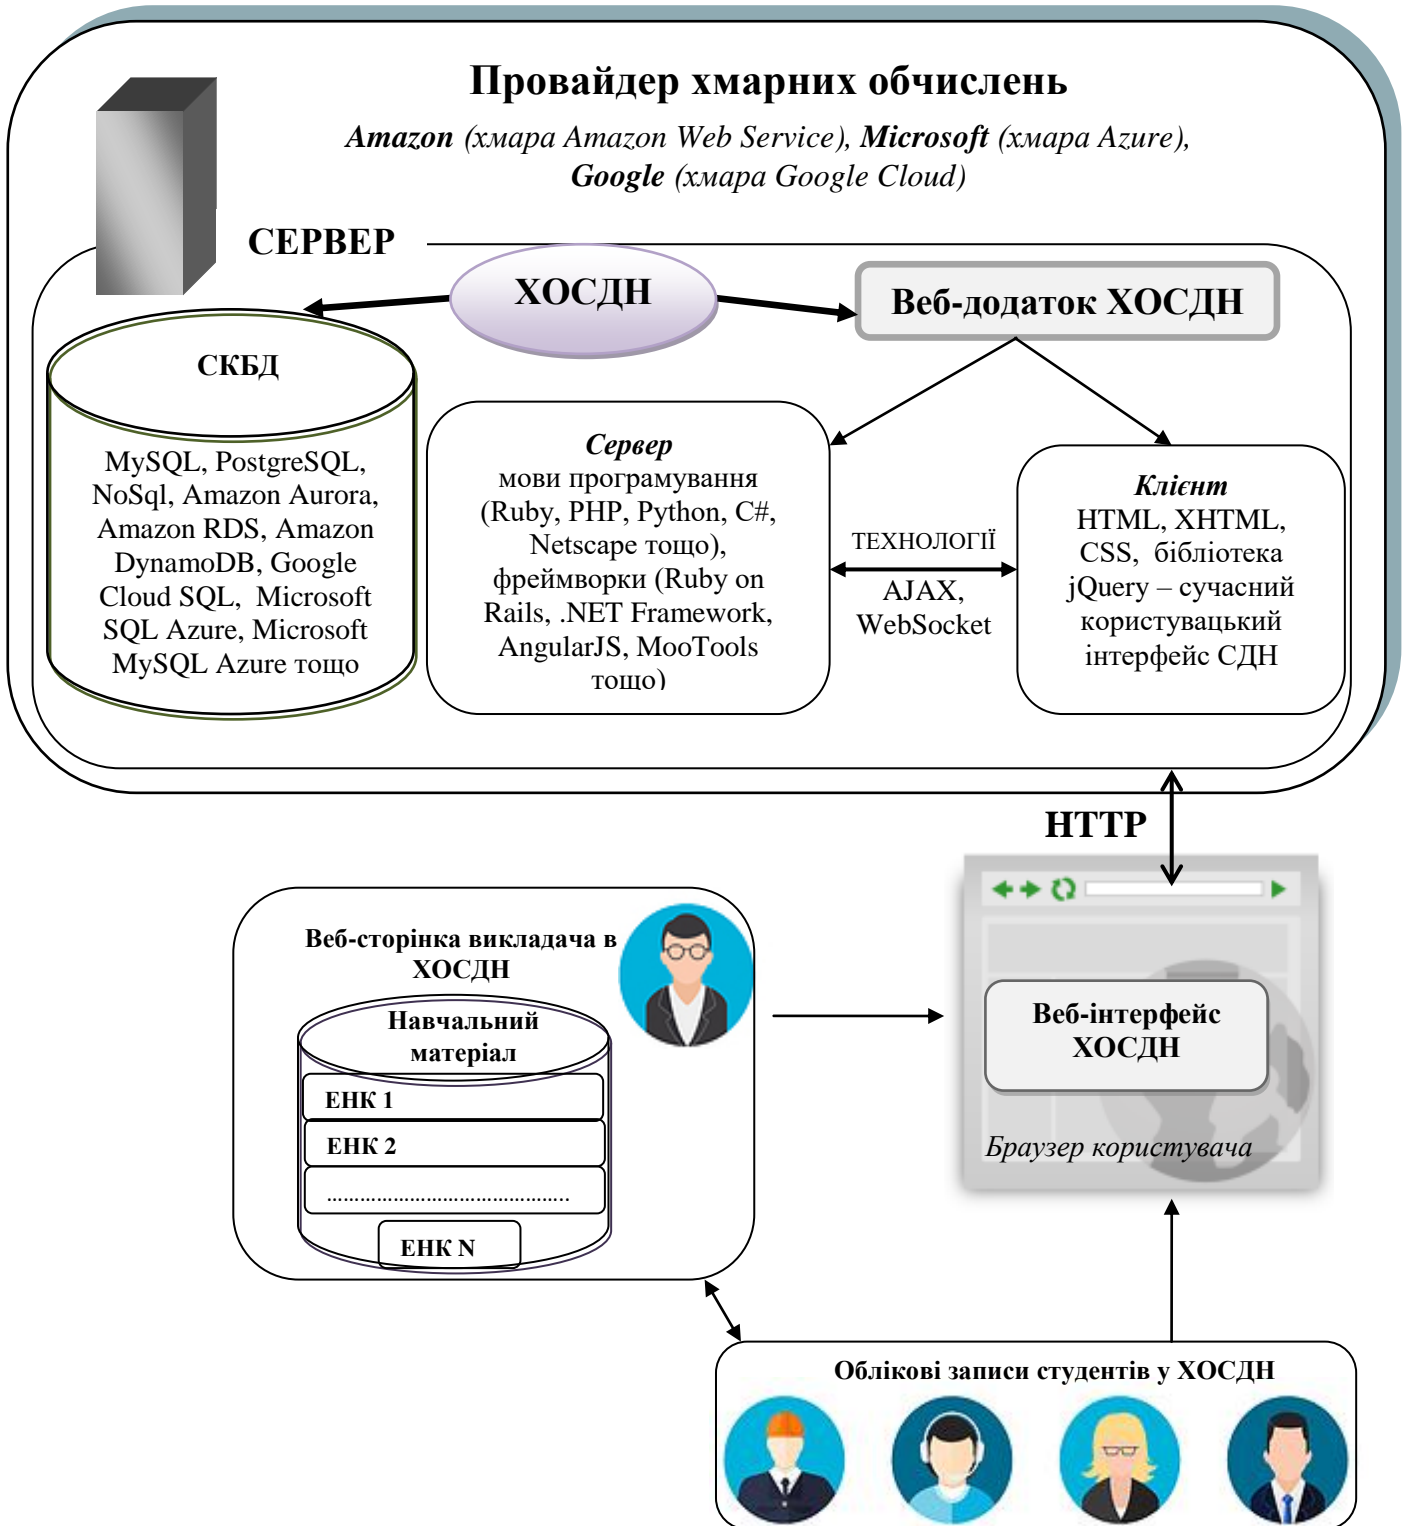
Провайдер хмарних обчислень

**Amazon** (хмара Amazon Web Service), **Microsoft** (хмара Azure), **Google** (хмара Google Cloud)

СЕРВЕР

ХОСДН

Веб-додаток ХОСДН

СКБД

MySQL, PostgreSQL, NoSql, Amazon Aurora, Amazon RDS, Amazon DynamoDB, Google Cloud SQL, Microsoft SQL Azure, Microsoft MySQL Azure тощо

*Сервер*
мови програмування (Ruby, PHP, Python, C#, Netscape тощо), фреймворки (Ruby on Rails, .NET Framework, AngularJS, MooTools тощо)

ТЕХНОЛОГІЇ

AJAX, WebSocket

*Клієнт*
HTML, XHTML, CSS, бібліотека jQuery – сучасний користувацький інтерфейс СДН

HTTP

Веб-сторінка викладача в ХОСДН

Навчальний матеріал

ЕНК 1

ЕНК 2

..........................................

ЕНК N

Веб-інтерфейс ХОСДН

Браузер користувача

Облікові записи студентів у ХОСДН